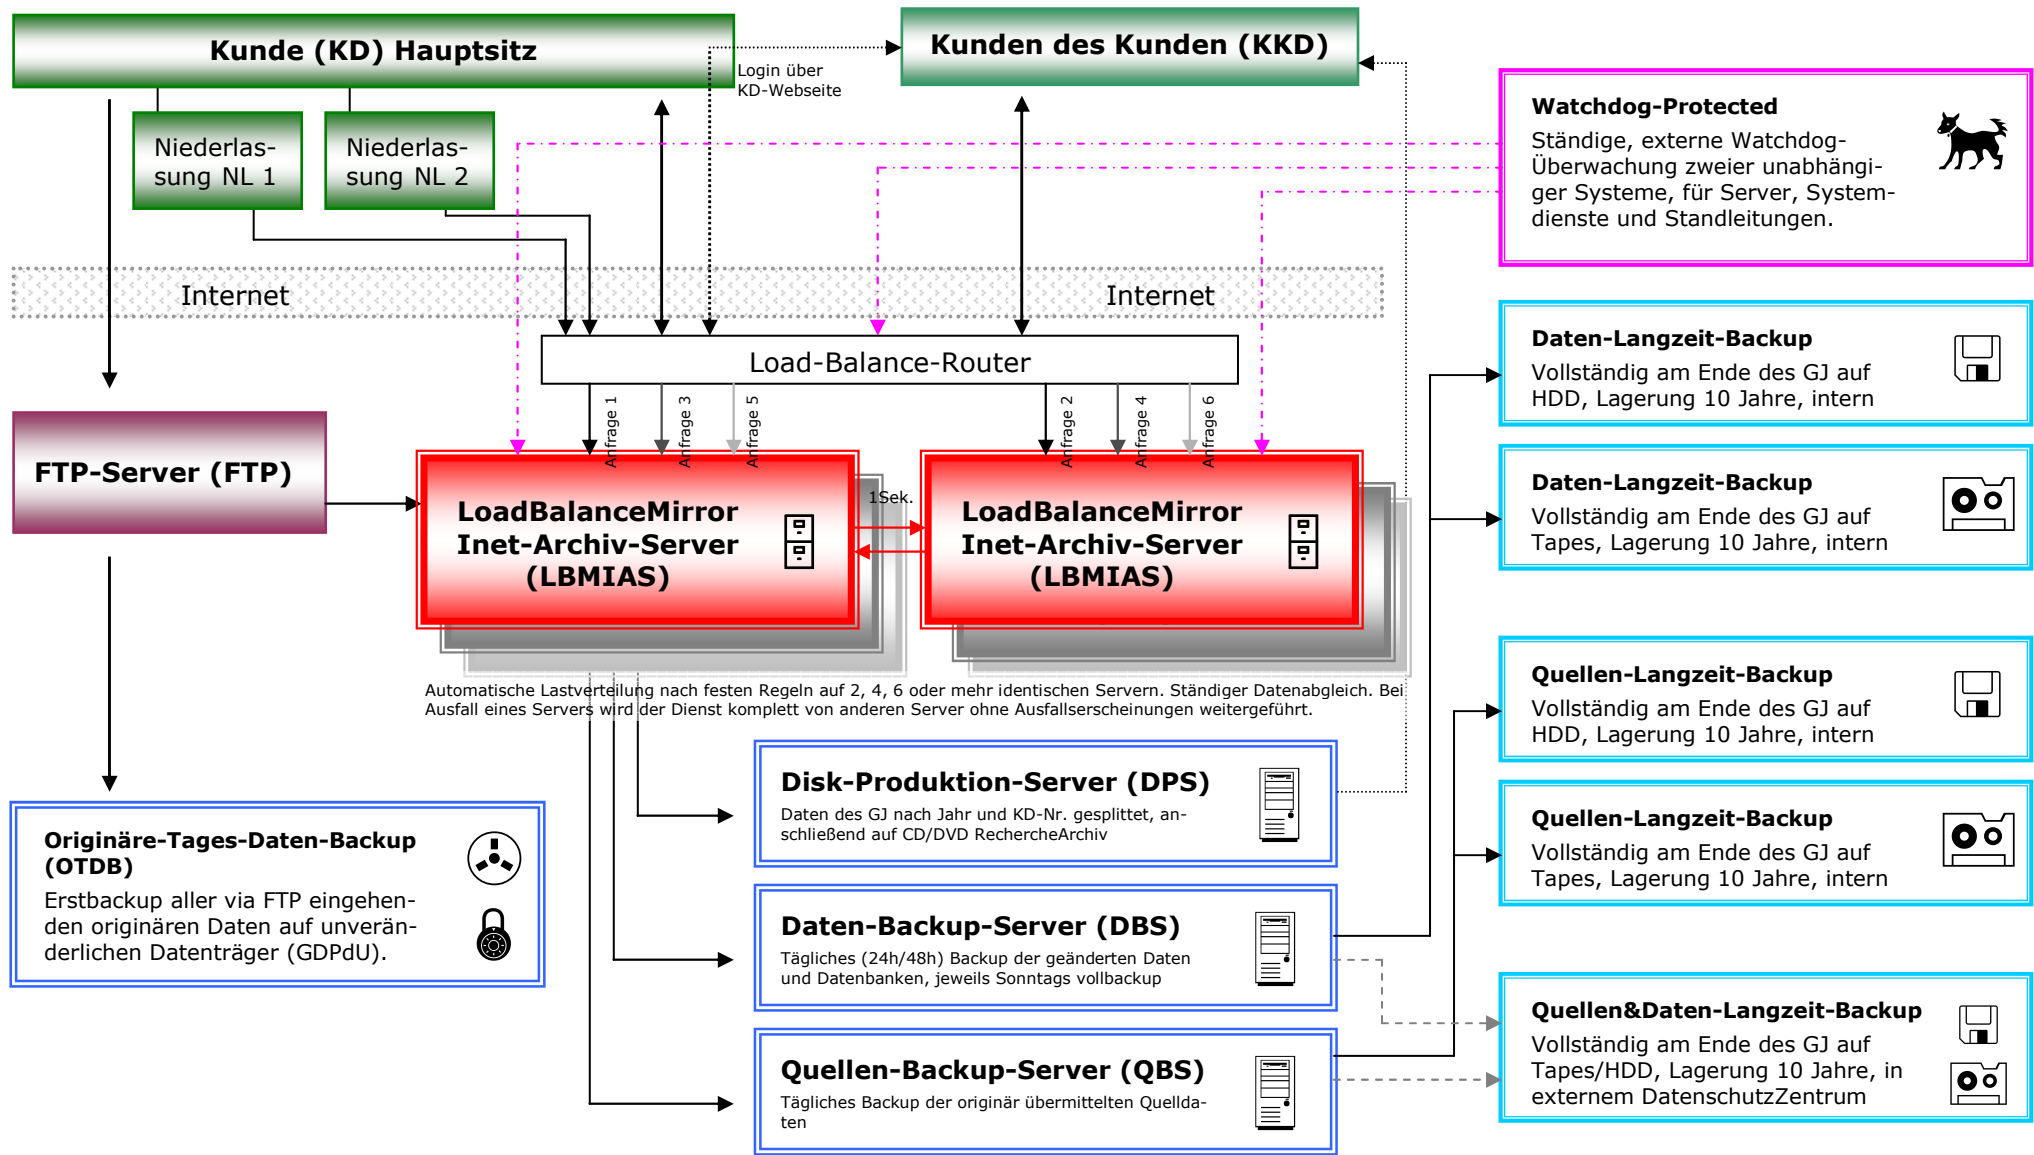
Kunde (KD) Hauptsitz

Login über KD-Webseite

Kunden des Kunden (KKD)

Niederlassung NL 1

Niederlassung NL 2

Watchdog-Protected
Ständige, externe Watchdog-Überwachung zweier unabhängiger Systeme, für Server, Systemdienste und Standleitungen.

Internet

Internet

Load-Balance-Router

Daten-Langzeit-Backup
Vollständig am Ende des GJ auf HDD, Lagerung 10 Jahre, intern

Anfrage 1

Anfrage 3

Anfrage 5

Anfrage 2

Anfrage 4

Anfrage 6

FTP-Server (FTP)

LoadBalanceMirror Inet-Archiv-Server (LBMIAS)

1Sek.

LoadBalanceMirror Inet-Archiv-Server (LBMIAS)

Daten-Langzeit-Backup
Vollständig am Ende des GJ auf Tapes, Lagerung 10 Jahre, intern

Quellen-Langzeit-Backup
Vollständig am Ende des GJ auf HDD, Lagerung 10 Jahre, intern

Automatische Lastverteilung nach festen Regeln auf 2, 4, 6 oder mehr identischen Servern. Ständiger Datenabgleich. Bei Ausfall eines Servers wird der Dienst komplett von anderen Server ohne Ausfallserscheinungen weitergeführt.

Disk-Produktion-Server (DPS)
Daten des GJ nach Jahr und KD-Nr. gesplittet, anschließend auf CD/DVD RechercheArchiv

Quellen-Langzeit-Backup
Vollständig am Ende des GJ auf Tapes, Lagerung 10 Jahre, intern

Originäre-Tages-Daten-Backup (OTDB)
Erstbackup aller via FTP eingehenden originären Daten auf unveränderlichen Datenträger (GDPdU).

Daten-Backup-Server (DBS)
Tägliches (24h/48h) Backup der geänderten Daten und Datenbanken, jeweils Sonntags vollbackup

Quellen&Daten-Langzeit-Backup
Vollständig am Ende des GJ auf Tapes/HDD, Lagerung 10 Jahre, in externem DatenschutzZentrum

Quellen-Backup-Server (QBS)
Tägliches Backup der originär übermittelten Quelldaten